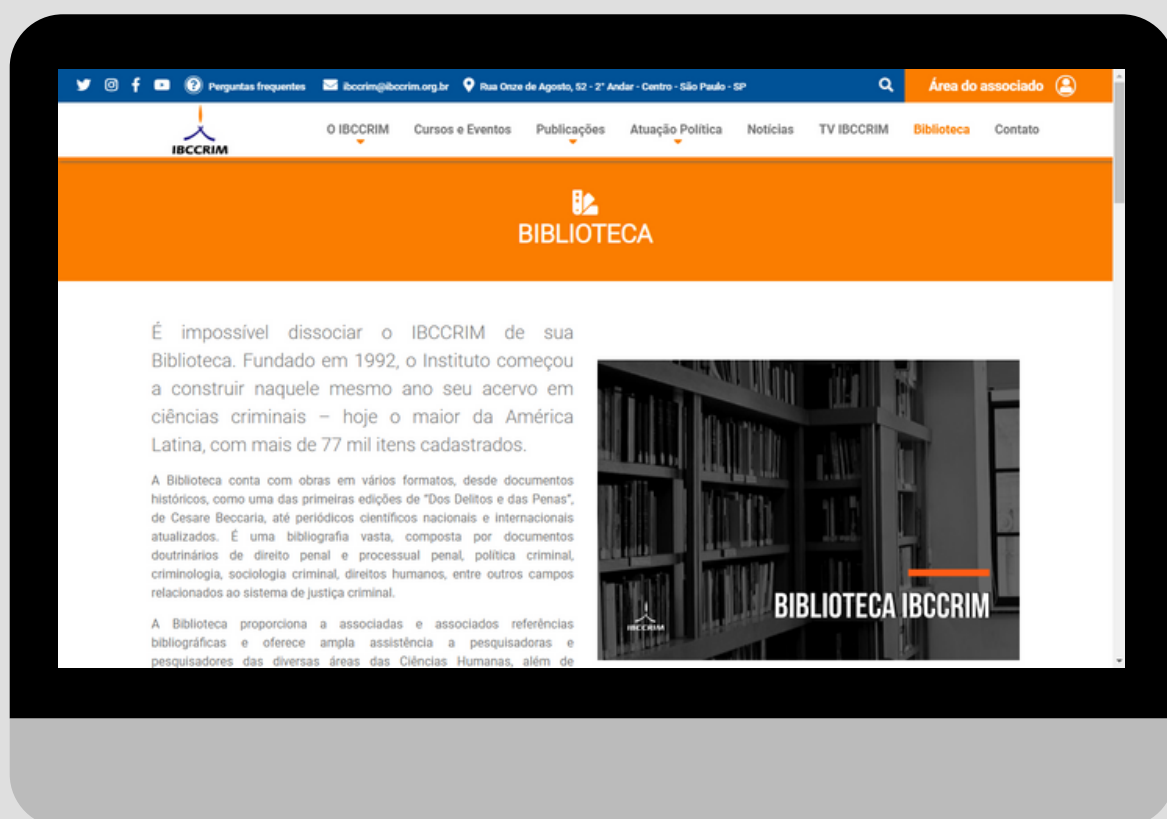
Perguntas frequentes ibccrim@ibccrim.org.br Rua Onze de Agosto, 52 - 2° Andar - Centro - São Paulo - SP

Área do associado

IBCCRIM

O IBCCRIM Cursos e Eventos Publicações Atuação Política Notícias TV IBCCRIM Biblioteca Contato

BIBLIOTECA

É impossível dissociar o IBCCRIM de sua Biblioteca. Fundado em 1992, o Instituto começou a construir naquele mesmo ano seu acervo em ciências criminais – hoje o maior da América Latina, com mais de 77 mil itens cadastrados.

A Biblioteca conta com obras em vários formatos, desde documentos históricos, como uma das primeiras edições de "Dos Delitos e das Penas", de Cesare Beccaria, até periódicos científicos nacionais e internacionais atualizados. É uma bibliografia vasta, composta por documentos doutrinários de direito penal e processual penal, política criminal, criminologia, sociologia criminal, direitos humanos, entre outros campos relacionados ao sistema de justiça criminal.

A Biblioteca proporciona a associadas e associados referências bibliográficas e oferece ampla assistência a pesquisadoras e pesquisadores das diversas áreas das Ciências Humanas, além de

IBCCRIM

BIBLIOTECA IBCCRIM